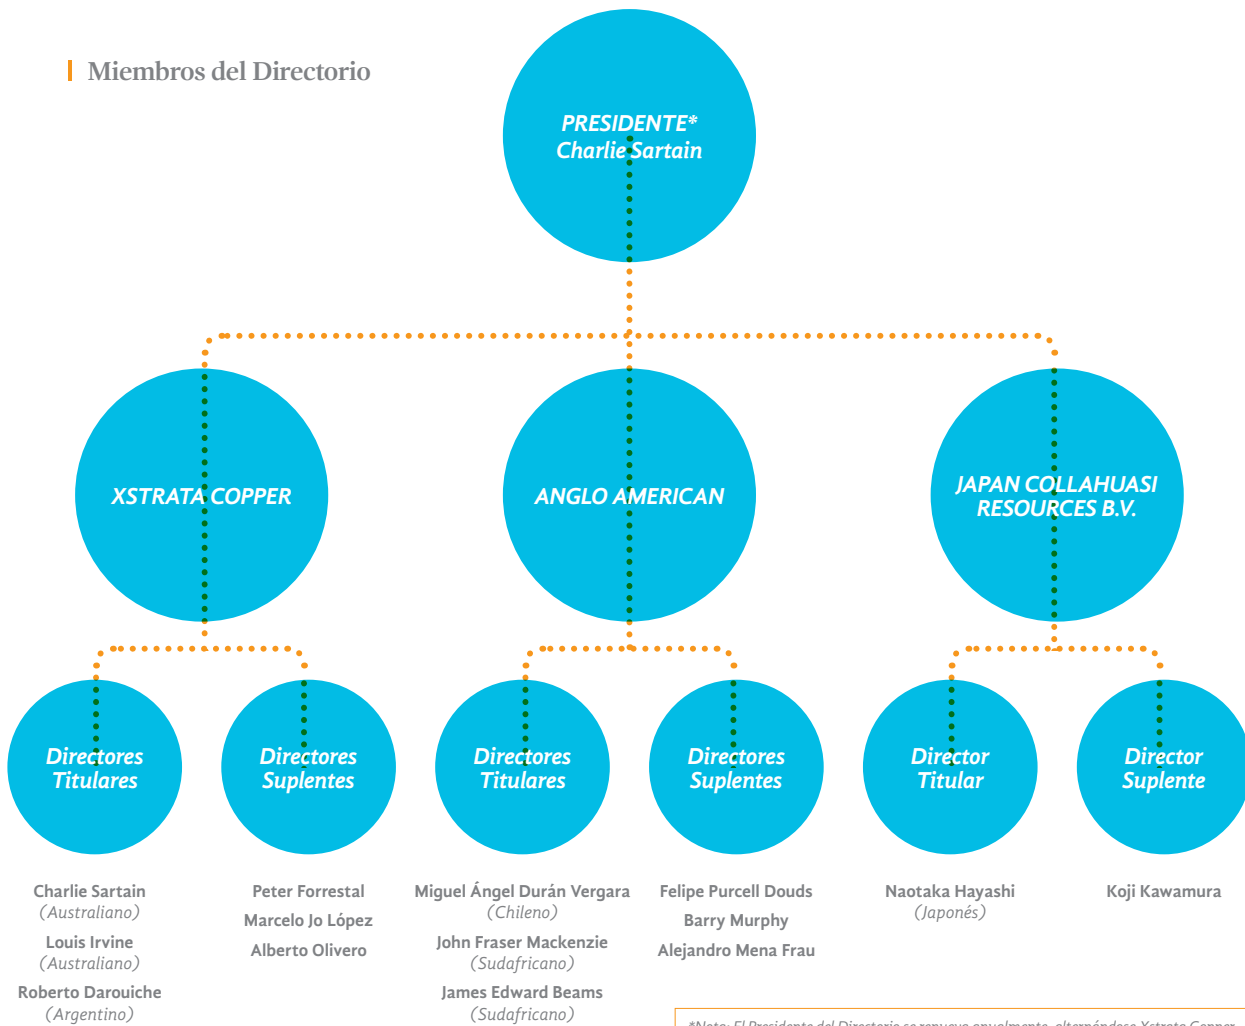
Miembros del Directorio

PRESIDENTE*
Charlie Sartain

XSTRATA COPPER

ANGLO AMERICAN

JAPAN COLLAHUASI RESOURCES B.V.

Directores Titulares

Directores Suplentes

Directores Titulares

Directores Suplentes

Director Titular

Director Suplente

Charlie Sartain
(Australiano)
Louis Irvine
(Australiano)
Roberto Darouiche
(Argentino)

Peter Forrestal
Marcelo Jo López
Alberto Olivero

Miguel Ángel Durán Vergara
(Chileno)
John Fraser Mackenzie
(Sudafricano)
James Edward Beams
(Sudafricano)

Felipe Purcell Douds
Barry Murphy
Alejandro Mena Frau

Naotaka Hayashi
(Japonés)

Koji Kawamura

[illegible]